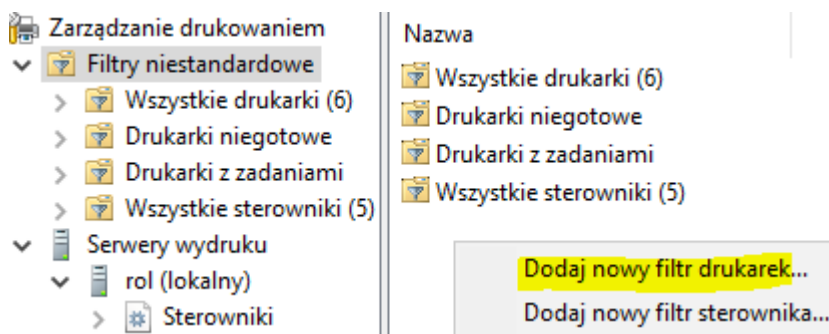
Zarządzanie drukowaniem
Filtry niestandardowe
Wszystkie drukarki (6)
Drukarki niegotowe
Drukarki z zadaniami
Wszystkie sterowniki (5)
Serwery wydruku
rol (lokalny)
Sterowniki

Nazwa
Wszystkie drukarki (6)
Drukarki niegotowe
Drukarki z zadaniami
Wszystkie sterowniki (5)

Dodaj nowy filtr drukarek...
Dodaj nowy filtr sterownika...